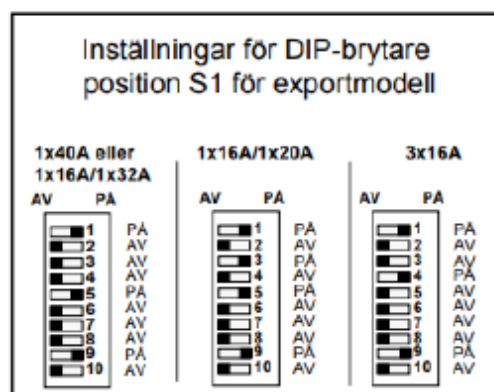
Inställningar för DIP-brytare position S1 för exportmodell

1x40A eller
1x16A/1x32A

AV PÅ

1 PÅ
2 AV
3 AV
4 AV
5 PÅ
6 AV
7 AV
8 AV
9 PÅ
10 AV

1x16A/1x20A

AV PÅ

1 PÅ
2 AV
3 PÅ
4 AV
5 PÅ
6 AV
7 AV
8 AV
9 PÅ
10 AV

3x16A

AV PÅ

1 PÅ
2 AV
3 AV
4 PÅ
5 AV
6 AV
7 AV
8 AV
9 PÅ
10 AV